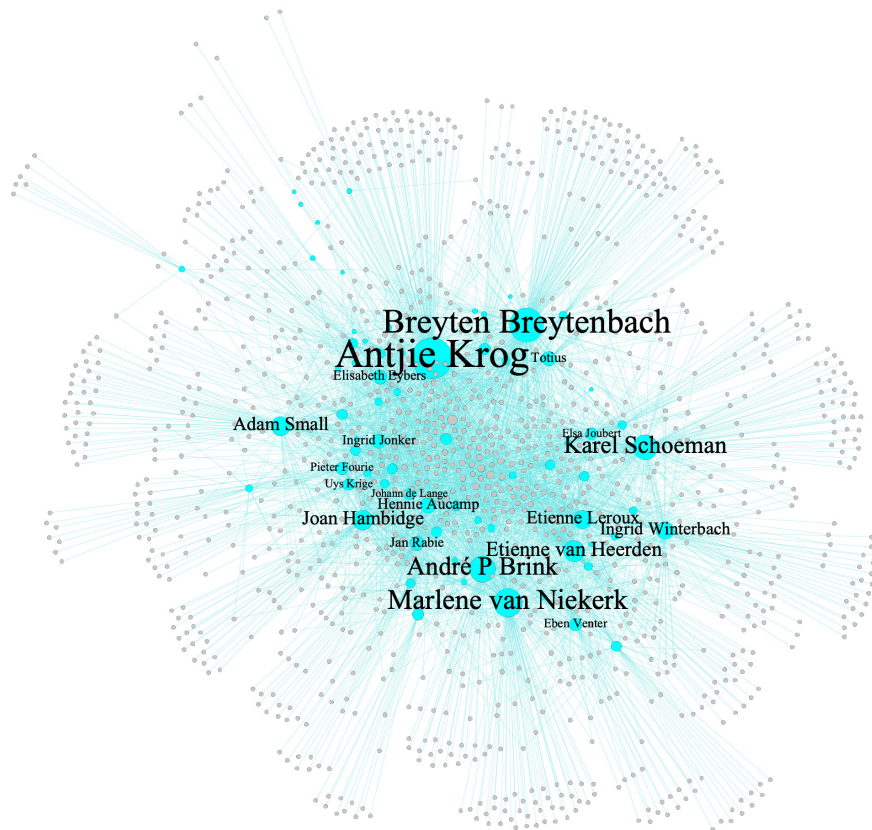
Breyten Breytenbach
Antjie Krog
Totius
Elisabeth Eybers
Adam Small
Ingrid Jonker
Elsa Joubert
Karel Schoeman
Pieter Fourie
Uys Krige
Johann de Lange
Hennie Aucamp
Joan Hambidge
Etienne Leroux
Ingrid Winterbach
Jan Rabie
Etienne van Heerden
André P Brink
Marlene van Niekerk
Eben Venter